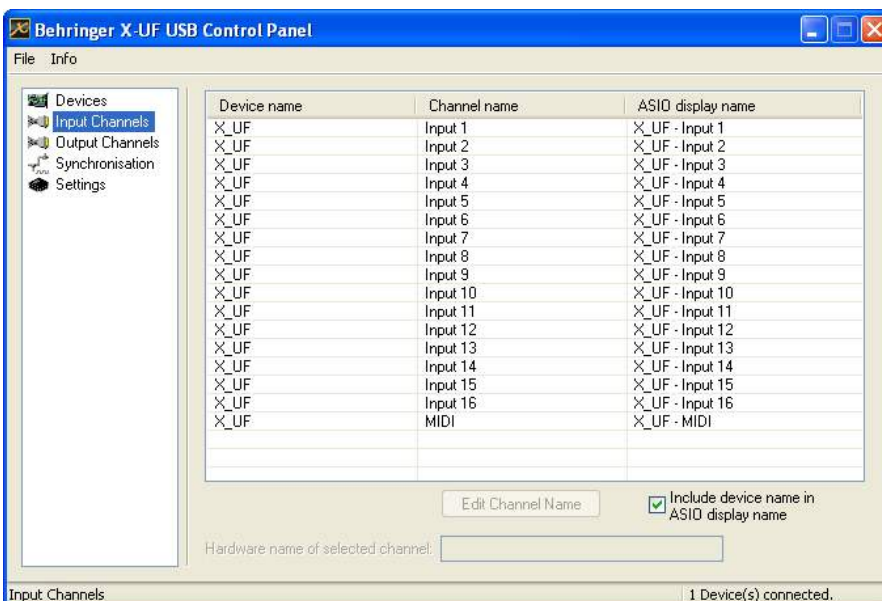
Behringer X-UF USB Control Panel

File Info

Devices
Input Channels
Output Channels
Synchronisation
Settings

| Device name | Channel name | ASIO display name |
|---|---|---|
| X_UF | Input 1 | X_UF - Input 1 |
| X_UF | Input 2 | X_UF - Input 2 |
| X_UF | Input 3 | X_UF - Input 3 |
| X_UF | Input 4 | X_UF - Input 4 |
| X_UF | Input 5 | X_UF - Input 5 |
| X_UF | Input 6 | X_UF - Input 6 |
| X_UF | Input 7 | X_UF - Input 7 |
| X_UF | Input 8 | X_UF - Input 8 |
| X_UF | Input 9 | X_UF - Input 9 |
| X_UF | Input 10 | X_UF - Input 10 |
| X_UF | Input 11 | X_UF - Input 11 |
| X_UF | Input 12 | X_UF - Input 12 |
| X_UF | Input 13 | X_UF - Input 13 |
| X_UF | Input 14 | X_UF - Input 14 |
| X_UF | Input 15 | X_UF - Input 15 |
| X_UF | Input 16 | X_UF - Input 16 |
| X_UF | MIDI | X_UF - MIDI |

Edit Channel Name

Include device name in ASIO display name

Hardware name of selected channel:

Input Channels

1 Device(s) connected.